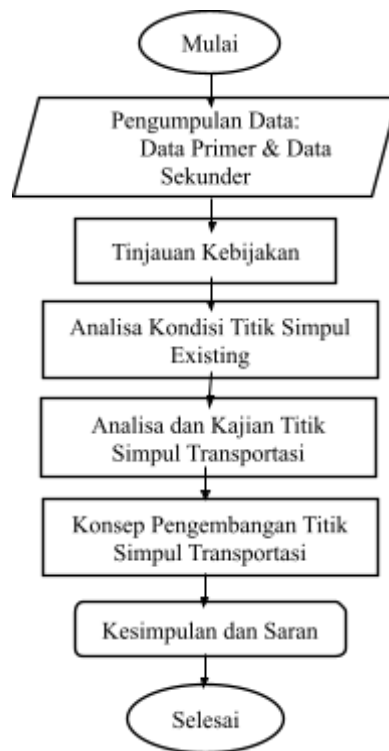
Mulai

Pengumpulan Data:
Data Primer & Data Sekunder

Tinjauan Kebijakan

Analisa Kondisi Titik Simpul Existing

Analisa dan Kajian Titik Simpul Transportasi

Konsep Pengembangan Titik Simpul Transportasi

Kesimpulan dan Saran

Selesai